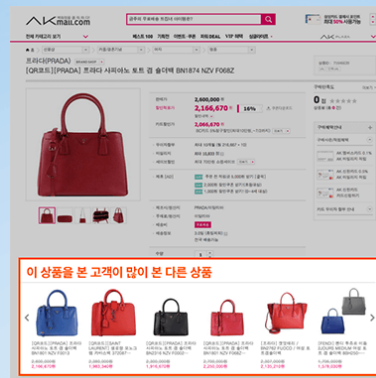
AK mall.com

전체 카테고리 보기

베스트100 기획전 이벤트·쿠폰 AK&DEAL VIP 혜택

프라다(PRADA)

[QR코드][PRADA] 프라다 사피아노 토트 겸 숄더백 BN1874 NZV F068Z

2,680,000

2,166,670

16%

2,066,670

이 상품을 본 고객이 많이 본 다른 상품

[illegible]